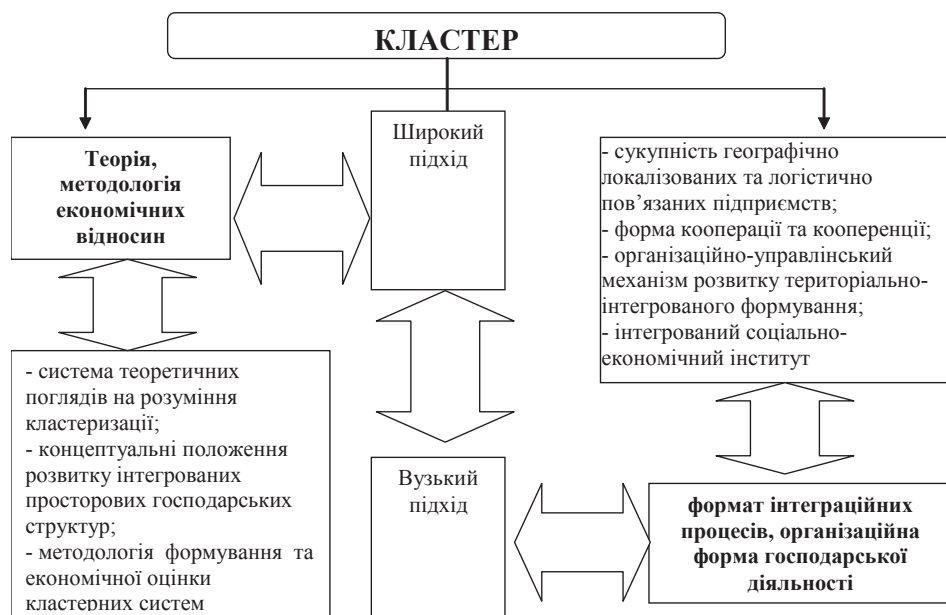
КЛАСТЕР

Теорія, методологія економічних відносин

Широкий підхід

- сукупність географічно локалізованих та логістично пов'язаних підприємств;
- форма кооперації та коопоренції;
- організаційно-управлінський механізм розвитку територіально-інтегрованого формування;
- інтегрований соціально-економічний інститут

- система теоретичних поглядів на розуміння кластеризації;
- концептуальні положення розвитку інтегрованих просторових господарських структур;
- методологія формування та економічної оцінки кластерних систем

Вузький підхід

формат інтеграційних процесів, організаційна форма господарської діяльності